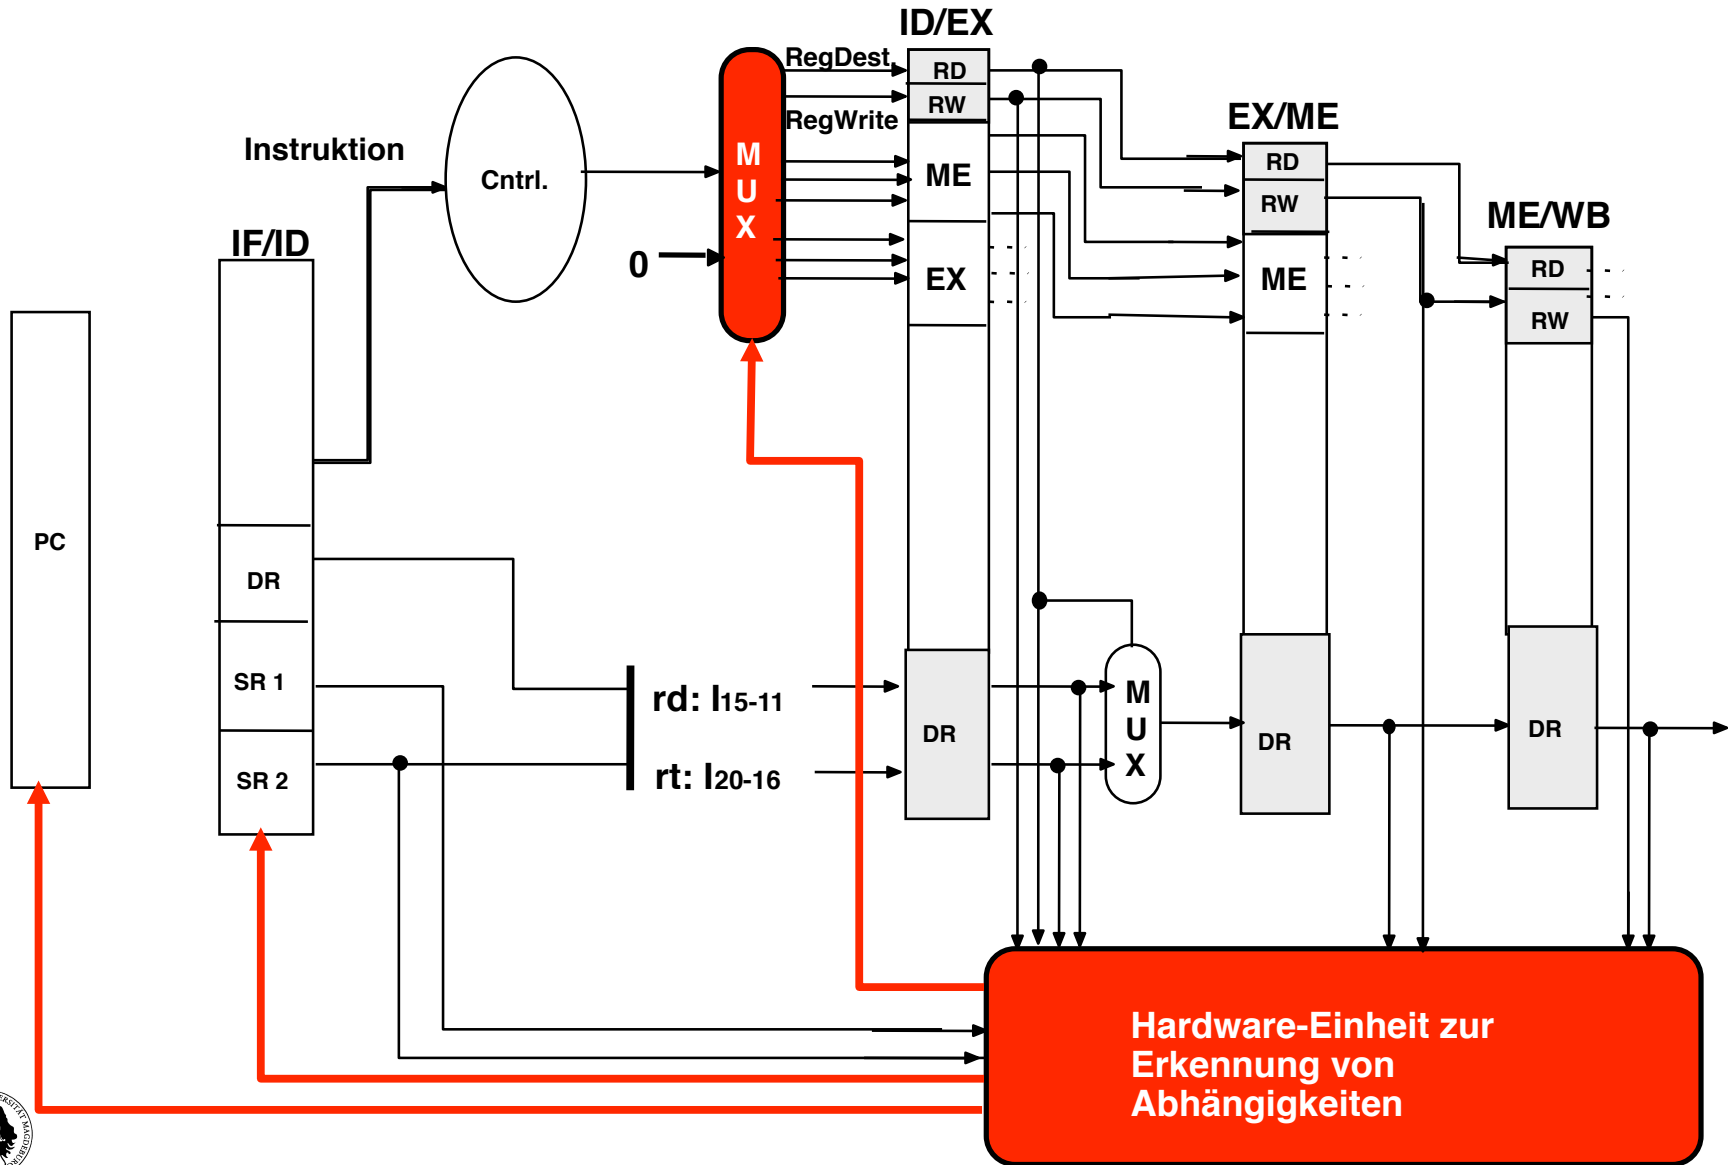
ID/EX
RegDest
RD
RW
RegWrite
Instruktion
Cntrl.
M U X
ME
EX
0
EX/ME
RD
RW
ME
ME/WB
RD
RW
IF/ID
PC
DR
SR 1
SR 2
rd: $I_{15-11}$
rt: $I_{20-16}$
DR
M U X
DR
DR
Hardware-Einheit zur Erkennung von Abhängigkeiten